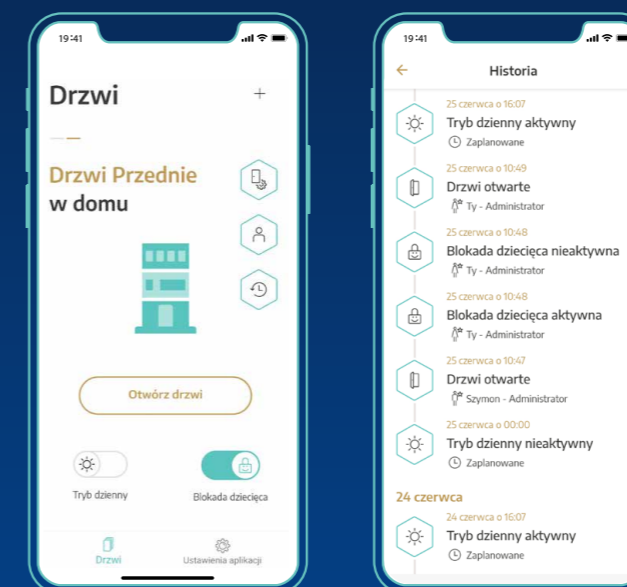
19:41

Drzwi

+

Drzwi Przednie w domu

Otwórz drzwi

Tryb dzienny

Blokada dziecięca

Drzwi

Ustawienia aplikacji

19:41

Historia

25 czerwca o 16:07
Tryb dzienny aktywny
Zaplanowane

25 czerwca o 10:49
Drzwi otwarte
Ty - Administrator

25 czerwca o 10:48
Blokada dziecięca nieaktywna
Ty - Administrator

25 czerwca o 10:48
Blokada dziecięca aktywna
Ty - Administrator

25 czerwca o 10:47
Drzwi otwarte
Szymon - Administrator

25 czerwca o 00:00
Tryb dzienny nieaktywny
Zaplanowane

24 czerwca

24 czerwca o 16:07
Tryb dzienny aktywny
Zaplanowane